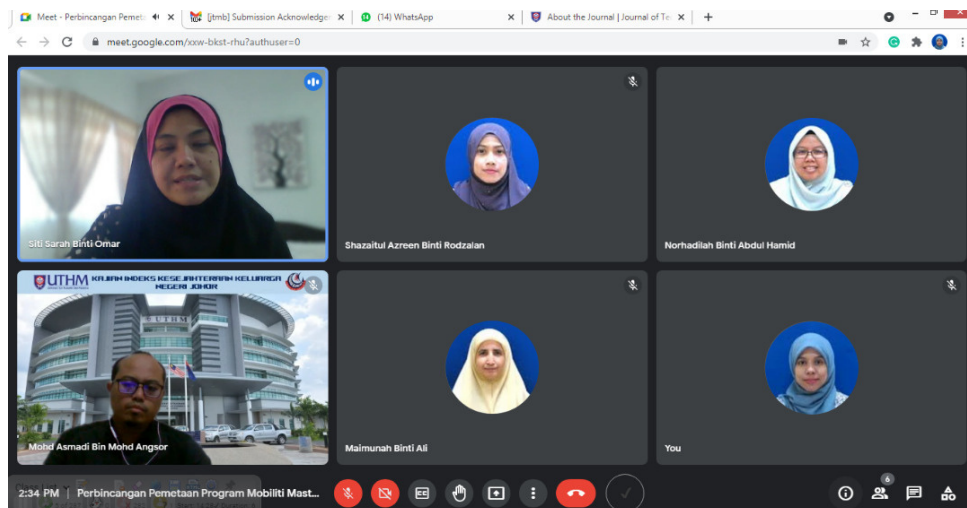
Meet - Perbincangan Pemet
[jtmb] Submission Acknowledge
(14) WhatsApp
About the Journal | Journal of Te
meet.google.com/xxw-bkst-rhu?authuser=0

Siti Sarah Binti Omar
Shazaitul Azreen Binti Rodzalan
Norhadilah Binti Abdul Hamid
UTHM KAJIAN INDEKS KESEJAHTERAAN KELUARGA NEGERI JOHOR
UTHM
Mohd Asmadi Bin Mohd Angsor
Maimunah Binti Ali
You

2:34 PM | Perbincangan Pemetaan Program Mobiliti Mast...
6